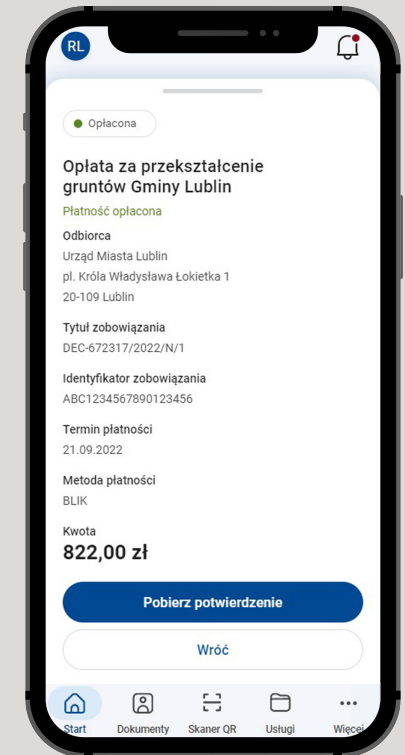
RL

Opłacona

Opłata za przekształcenie gruntów Gminy Lublin

Płatność opłacona

Odbiorca
Urząd Miasta Lublin
pl. Króla Władysława Łokietka 1
20-109 Lublin

Tytuł zobowiązania
DEC-672317/2022/N/1

Identyfikator zobowiązania
ABC1234567890123456

Termin płatności
21.09.2022

Metoda płatności
BLIK

Kwota
822,00 zł

Pobierz potwierdzenie

Wróć

Start Dokumenty Skaner QR Usługi Więcej